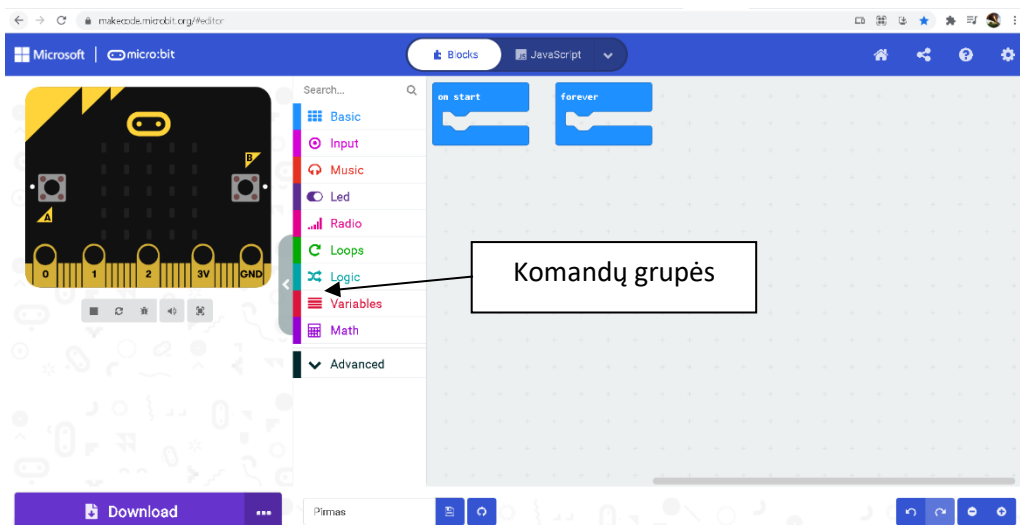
makecode.microbit.org/#editor

Microsoft | micro:bit

Blocks JavaScript

Search...

Basic
Input
Music
Led
Radio
Loops
Logic
Variables
Math

Advanced

on start

forever

Komandų grupės

B
A
0 1 2 3V GND

Download ...

Pirmas